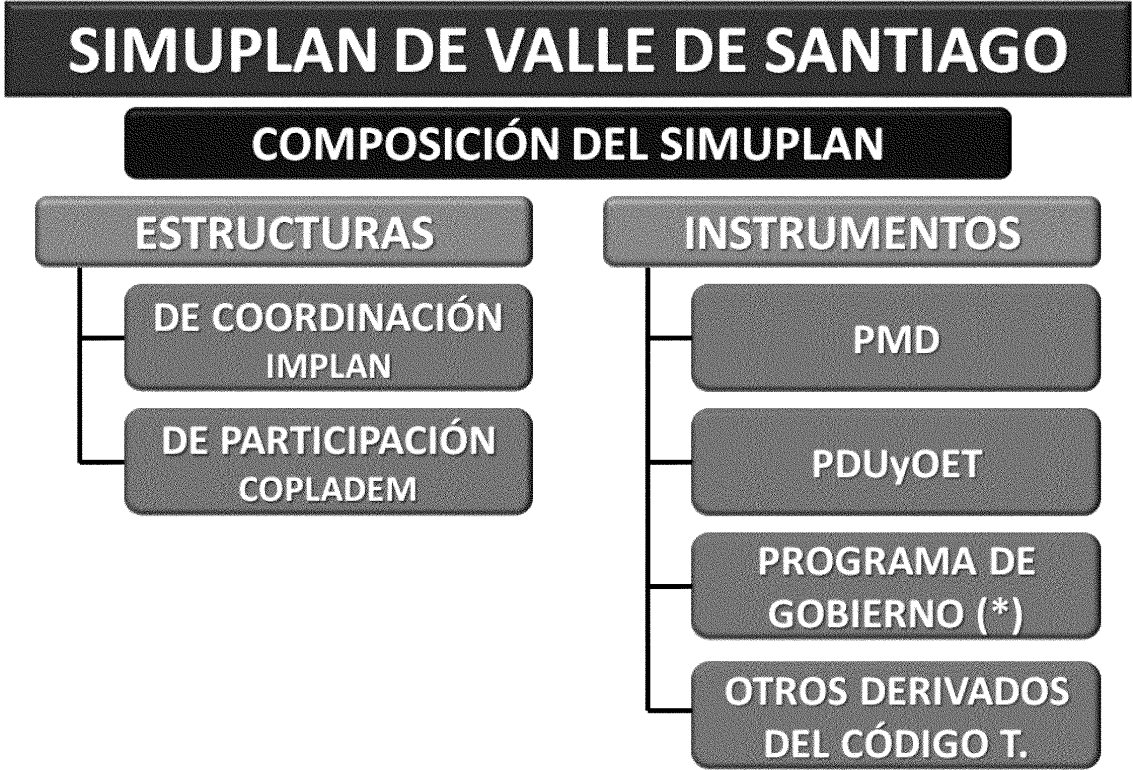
SIMUPLAN DE VALLE DE SANTIAGO

COMPOSICIÓN DEL SIMUPLAN

ESTRUCTURAS

DE COORDINACIÓN
IMPLAN

DE PARTICIPACIÓN
COPLADEM

INSTRUMENTOS

PMD

PDUyOET

PROGRAMA DE GOBIERNO (*)

OTROS DERIVADOS DEL CÓDIGO T.